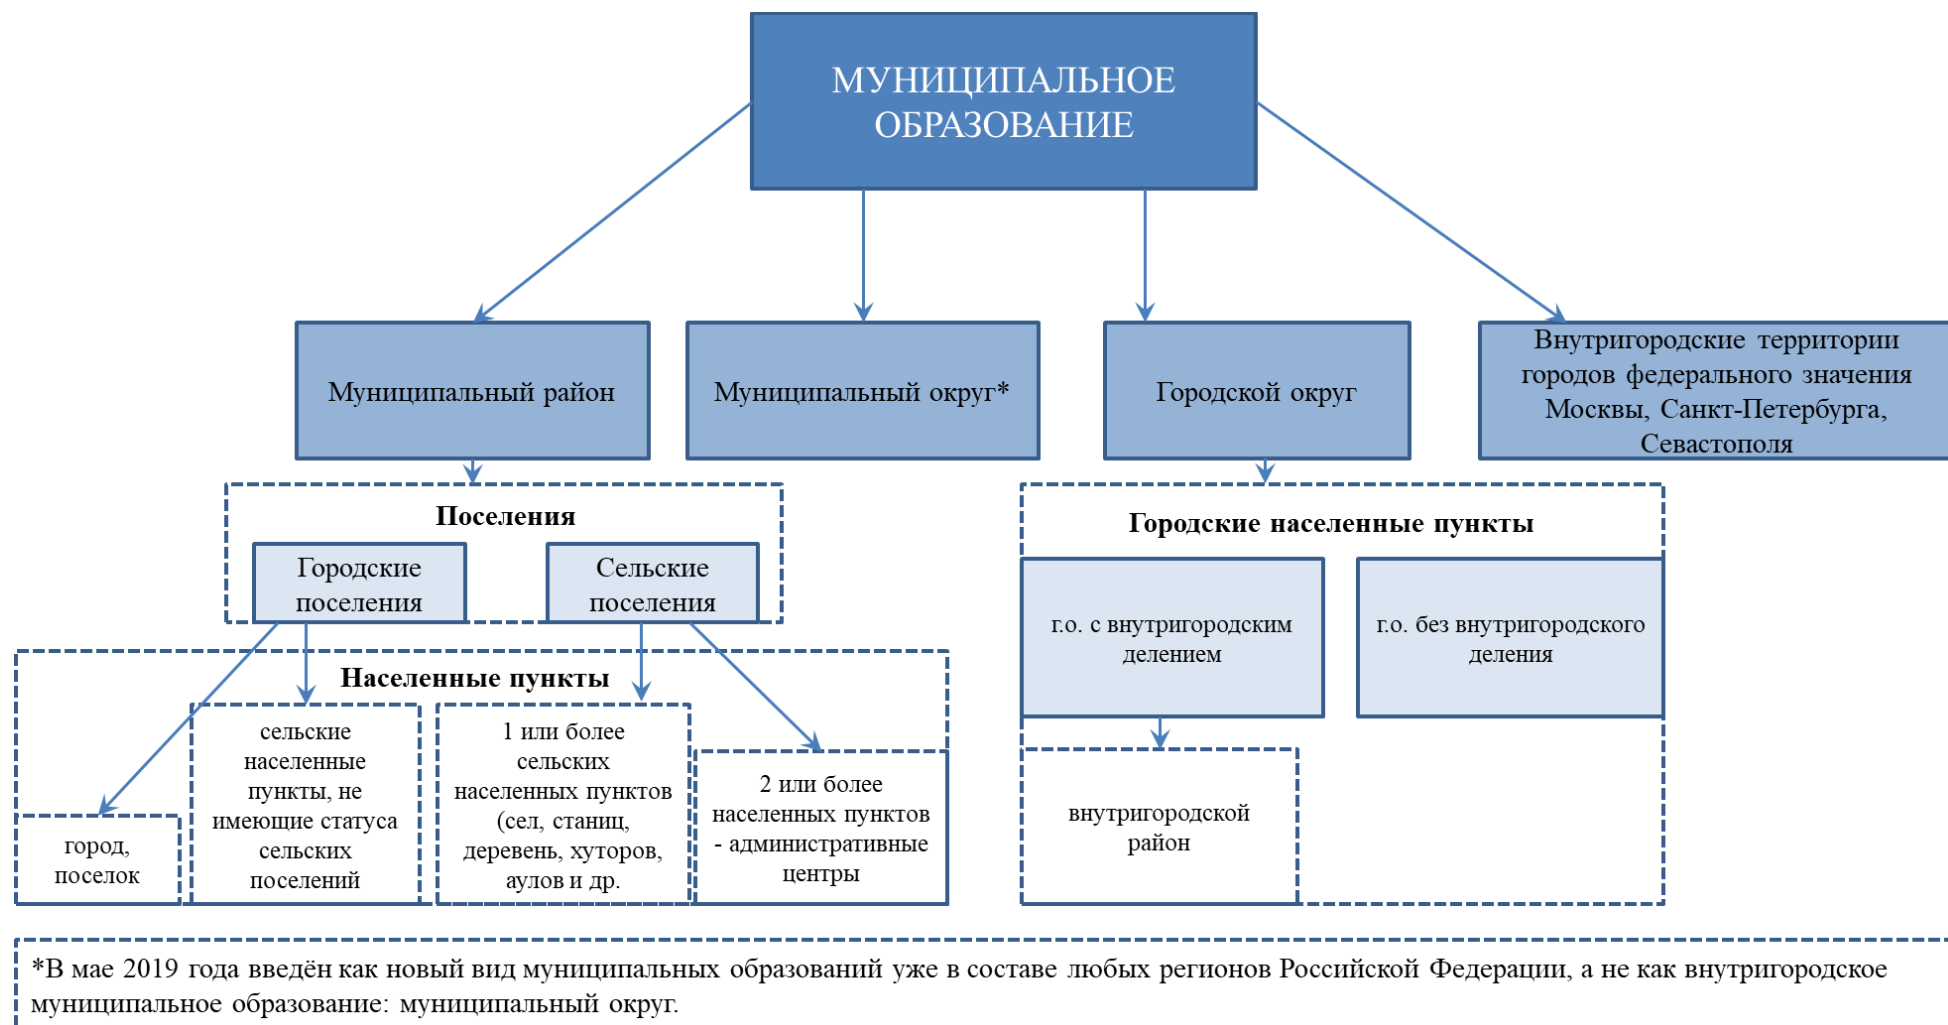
МУНИЦИПАЛЬНОЕ ОБРАЗОВАНИЕ

Муниципальный район

Муниципальный округ*

Городской округ

Внутригородские территории городов федерального значения Москвы, Санкт-Петербурга, Севастополя

Поселения

Городские поселения

Сельские поселения

Населенные пункты

город, поселок

сельские населенные пункты, не имеющие статуса сельских поселений

1 или более сельских населенных пунктов (сел, станиц, деревень, хуторов, аулов и др.

2 или более населенных пунктов - административные центры

Городские населенные пункты

г.о. с внутригородским делением

г.о. без внутригородского деления

внутригородской район

*В мае 2019 года введён как новый вид муниципальных образований уже в составе любых регионов Российской Федерации, а не как внутригородское муниципальное образование: муниципальный округ.